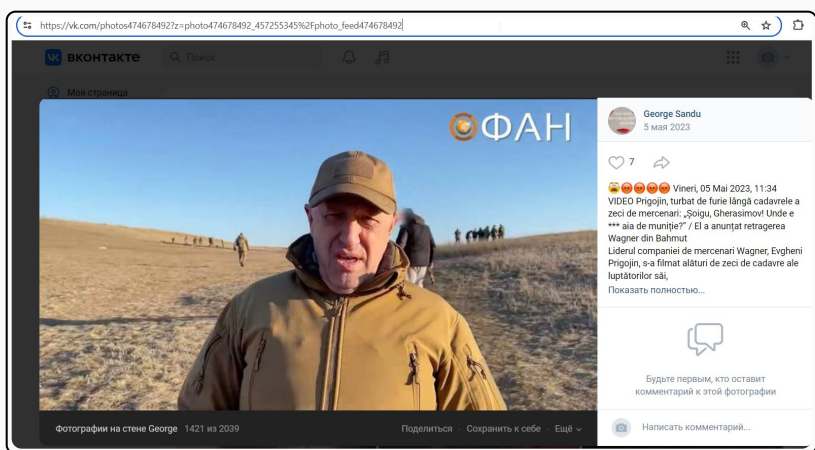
https://vk.com/photos474678492?z=photo474678492_457255345%2Fphoto_feed474678492

вконтакте

Поиск

Моя страница

ФАН

George Sandu
5 мая 2023

7

😡😡😡😡😡 Vineri, 05 Mai 2023, 11:34
VIDEO Prigojin, turbat de furie lângă cadavrele a zeci de mercenari: „Şoigu, Gherasimov! Unde e *** aia de muniţie?" / El a anunţat retragerea Wagner din Bahmut
Liderul companiei de mercenari Wagner, Evgheni Prigojin, s-a filmat alături de zeci de cadavre ale luptătorilor săi,
Показать полностью...

Будьте первым, кто оставит комментарий к этой фотографии

Написать комментарий...

Фотографии на стене George 1421 из 2039

Поделиться · Сохранить к себе · Ещё